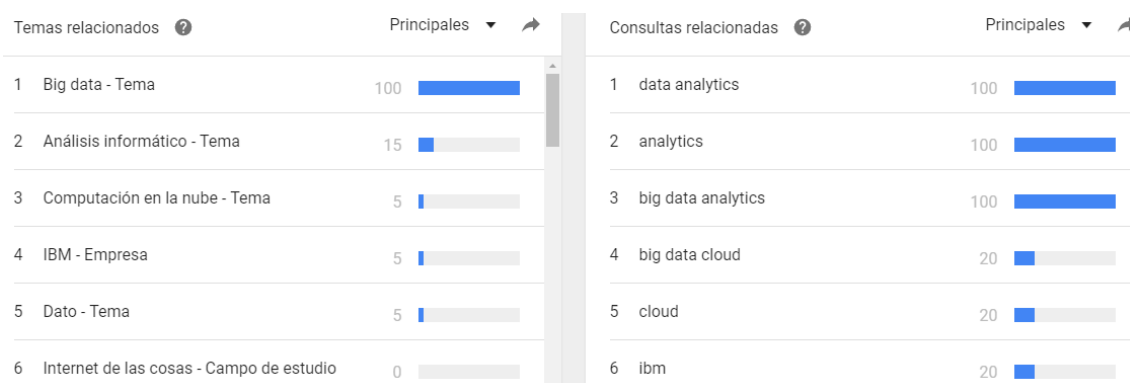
Temas relacionados ? Principales ▾

| | | |
|---|---|---|
| 1 | Big data - Tema | 100 |
| 2 | Análisis informático - Tema | 15 |
| 3 | Computación en la nube - Tema | 5 |
| 4 | IBM - Empresa | 5 |
| 5 | Dato - Tema | 5 |
| 6 | Internet de las cosas - Campo de estudio | 0 |

Consultas relacionadas ? Principales ▾

| | | |
|---|---|---|
| 1 | data analytics | 100 |
| 2 | analytics | 100 |
| 3 | big data analytics | 100 |
| 4 | big data cloud | 20 |
| 5 | cloud | 20 |
| 6 | ibm | 20 |